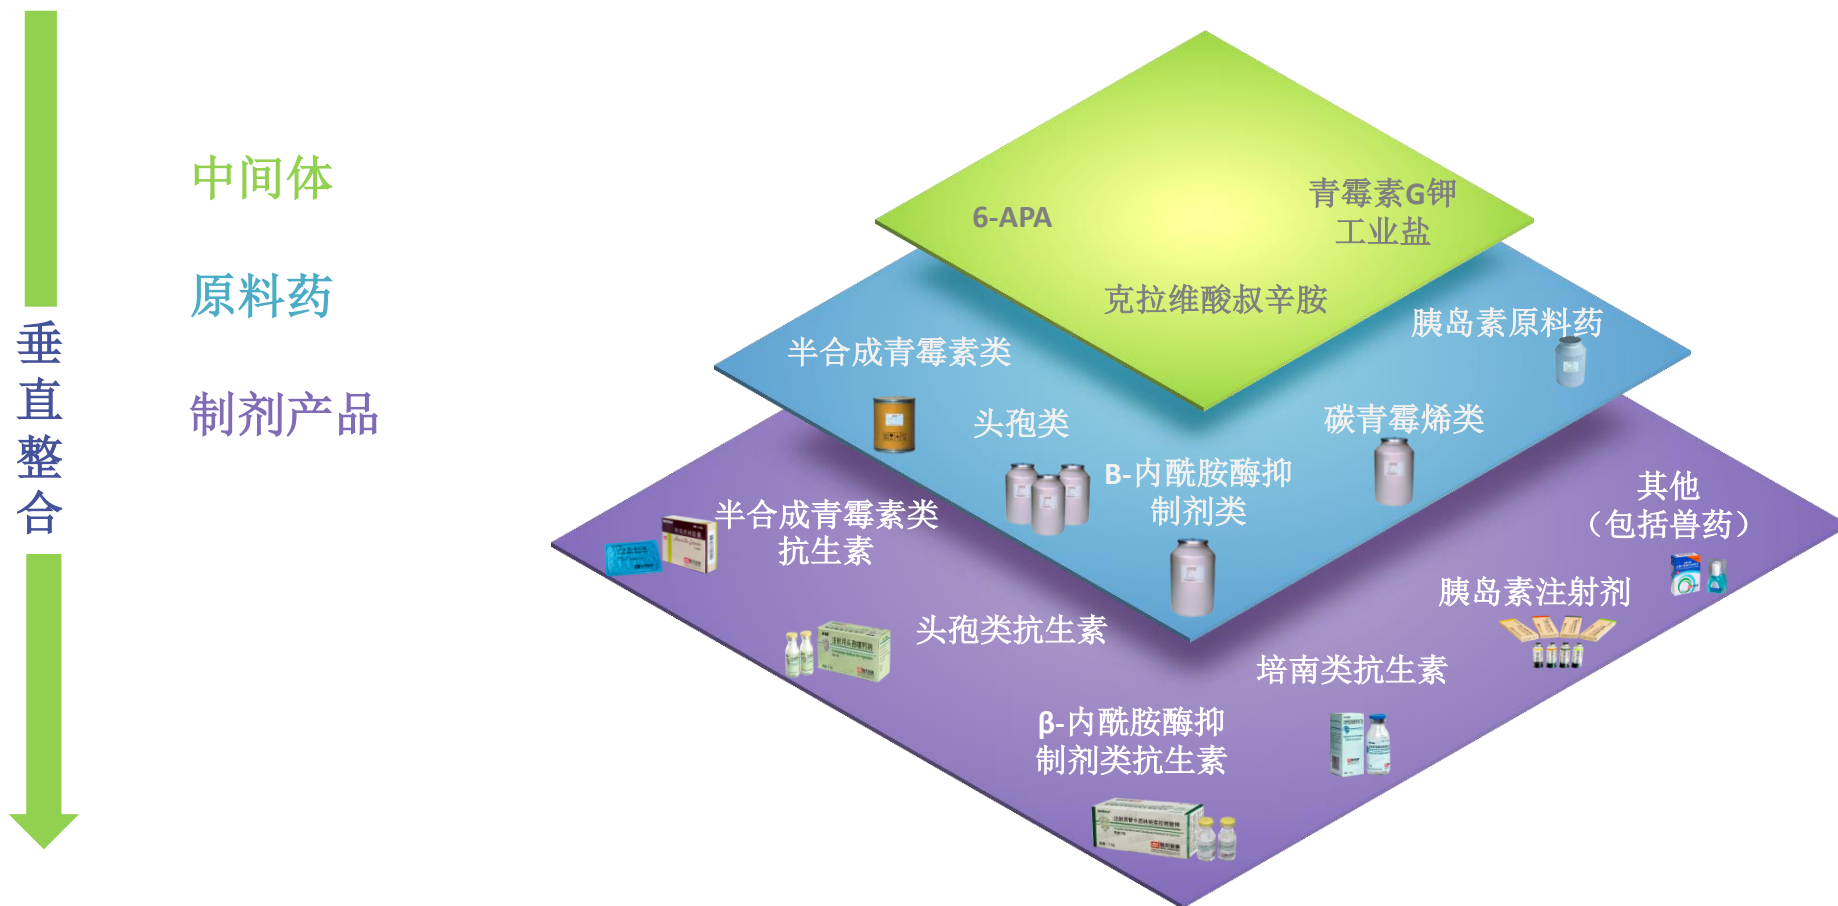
垂
直
整
合

中间体

原料药

制剂产品

6-APA

青霉素G钾
工业盐

克拉维酸叔辛胺

半合成青霉素类

胰岛素原料药

头孢类

碳青霉烯类

B-内酰胺酶抑
制剂类

其他
（包括兽药）

半合成青霉素类
抗生素

胰岛素注射剂

头孢类抗生素

培南类抗生素

β-内酰胺酶抑
制剂类抗生素